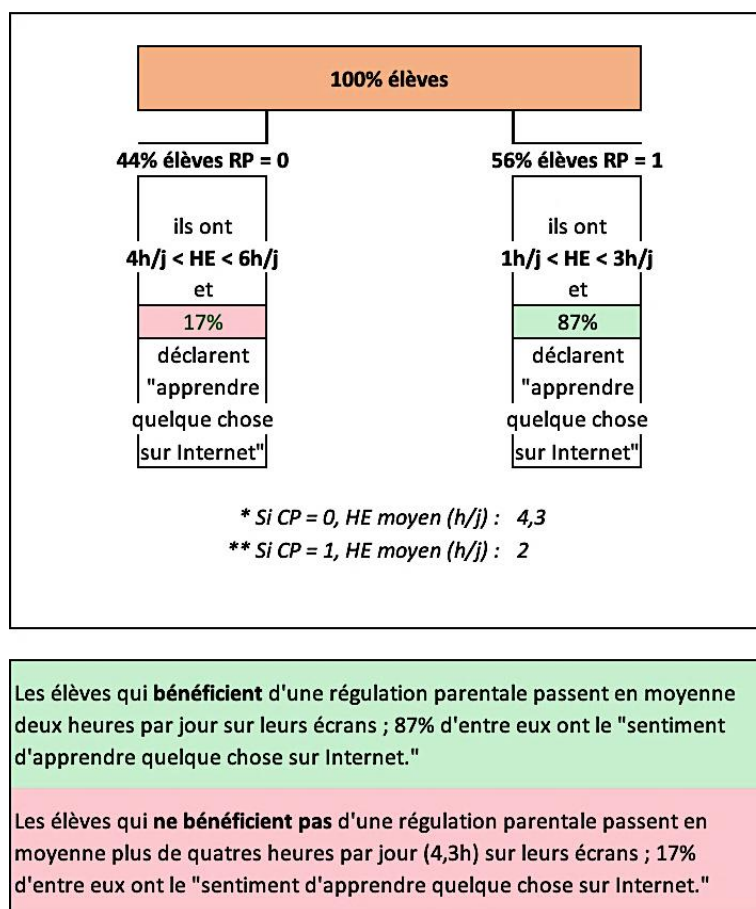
100% élèves

44% élèves RP = 0

ils ont

4h/j < HE < 6h/j

et

17%

déclarent "apprendre quelque chose sur Internet"

56% élèves RP = 1

ils ont

1h/j < HE < 3h/j

et

87%

déclarent "apprendre quelque chose sur Internet"

* Si CP = 0, HE moyen (h/j) : 4,3

** Si CP = 1, HE moyen (h/j) : 2

Les élèves qui **bénéficient** d'une régulation parentale passent en moyenne deux heures par jour sur leurs écrans ; 87% d'entre eux ont le "sentiment d'apprendre quelque chose sur Internet."

Les élèves qui **ne bénéficient pas** d'une régulation parentale passent en moyenne plus de quatres heures par jour (4,3h) sur leurs écrans ; 17% d'entre eux ont le "sentiment d'apprendre quelque chose sur Internet."